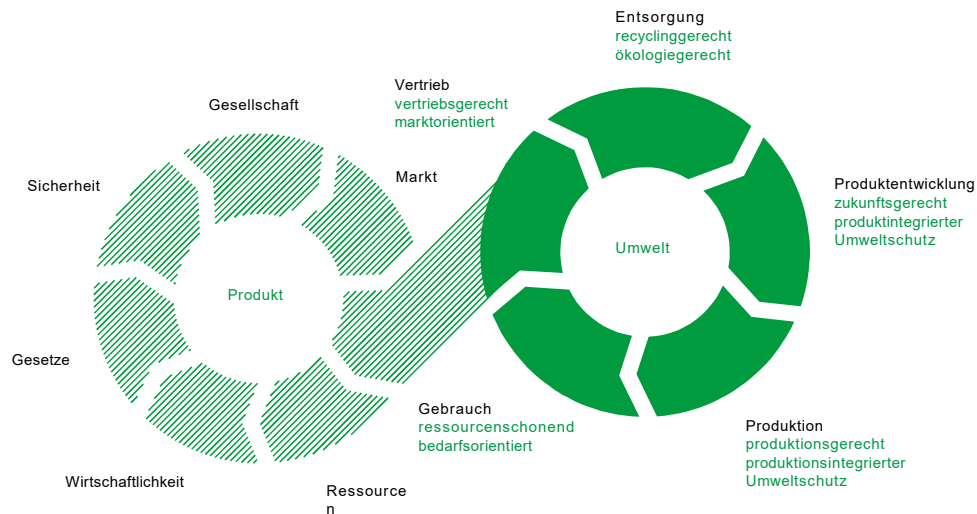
Entsorgung
recyclinggerecht
ökologiegerecht

Vertrieb
vertriebsgerecht
marktorientiert

Gesellschaft

Markt

Sicherheit

Produktentwicklung
zukunftsgerecht
produktintegrierter
Umweltschutz

Umwelt

Produkt

Gesetze

Gebrauch
ressourcenschonend
bedarfsorientiert

Produktion
produktionsgerecht
produktionsintegrierter
Umweltschutz

Wirtschaftlichkeit

Ressourcen